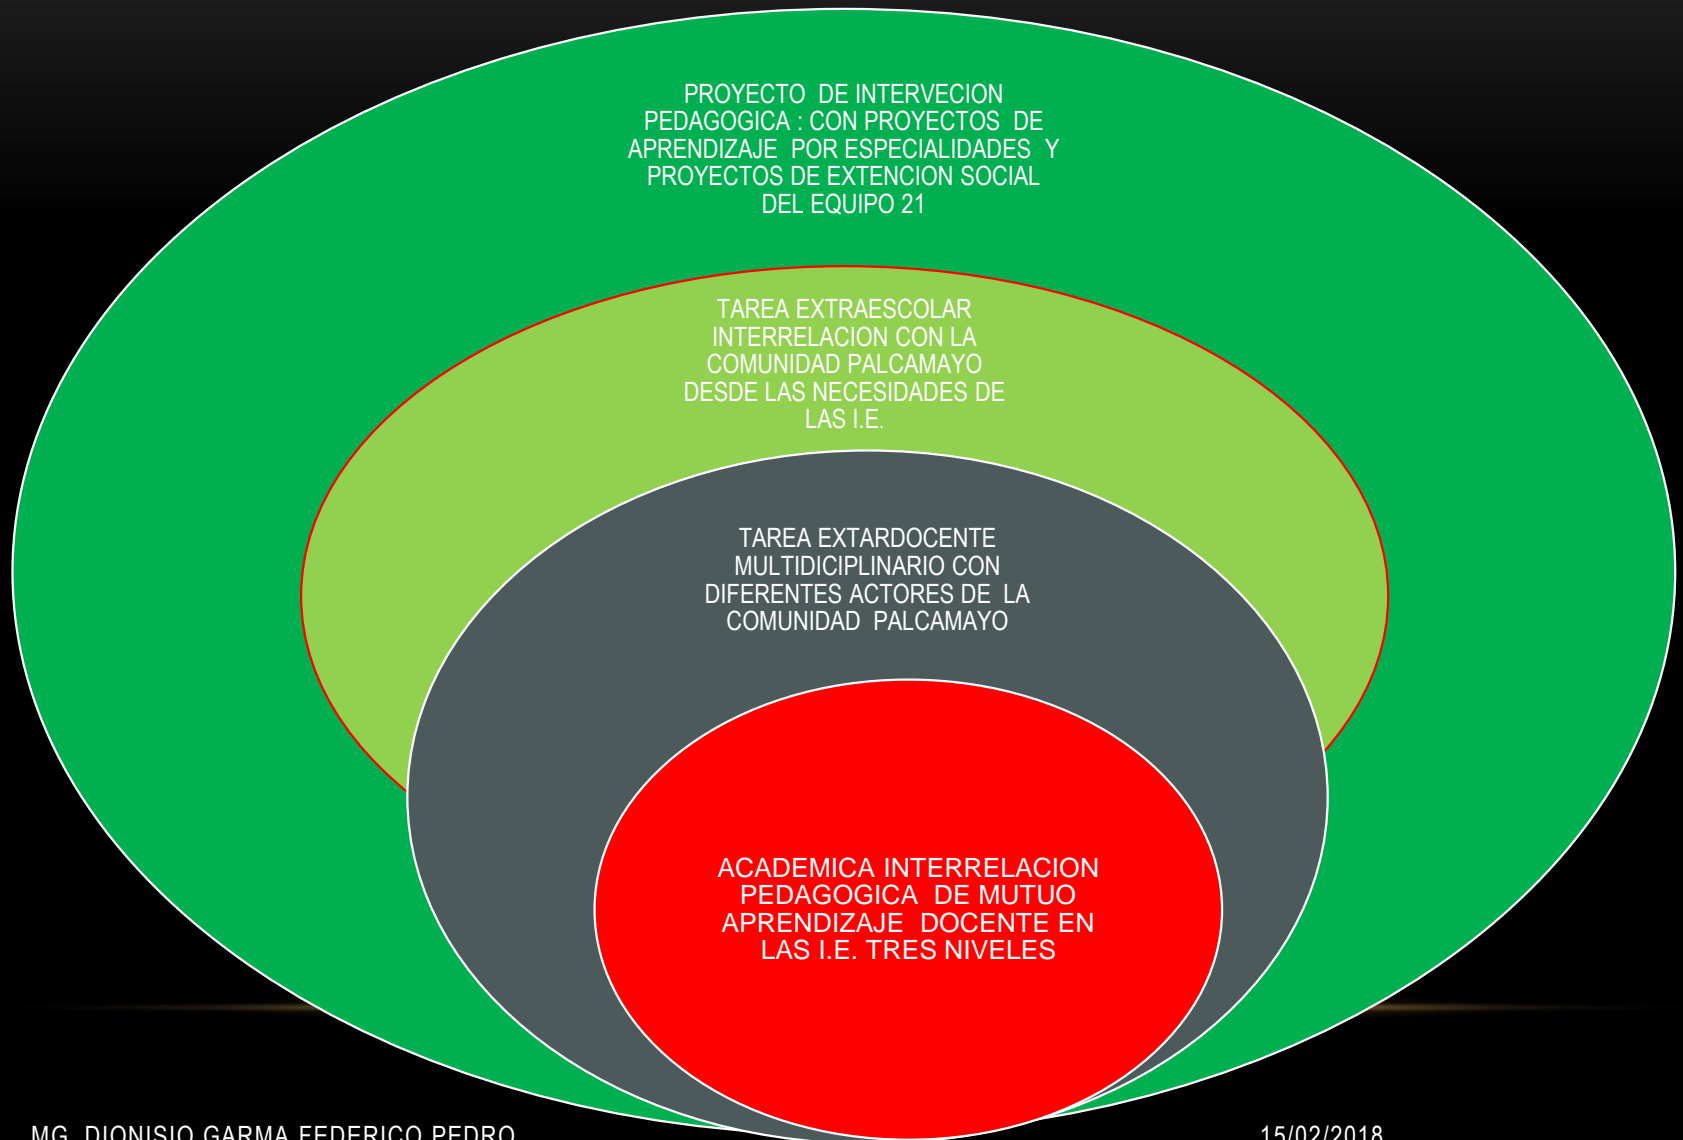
PROYECTO DE INTERVECION PEDAGOGICA : CON PROYECTOS DE APRENDIZAJE POR ESPECIALIDADES Y PROYECTOS DE EXTENCION SOCIAL DEL EQUIPO 21

TAREA EXTRAESCOLAR INTERRELACION CON LA COMUNIDAD PALCAMAYO DESDE LAS NECESIDADES DE LAS I.E.

TAREA EXTARDOCENTE MULTIDICIPLINARIO CON DIFERENTES ACTORES DE LA COMUNIDAD PALCAMAYO

ACADEMICA INTERRELACION PEDAGOGICA DE MUTUO APRENDIZAJE DOCENTE EN LAS I.E. TRES NIVELES

MG. DIONISIO GARMA FEDERICO PEDRO

15/02/2018